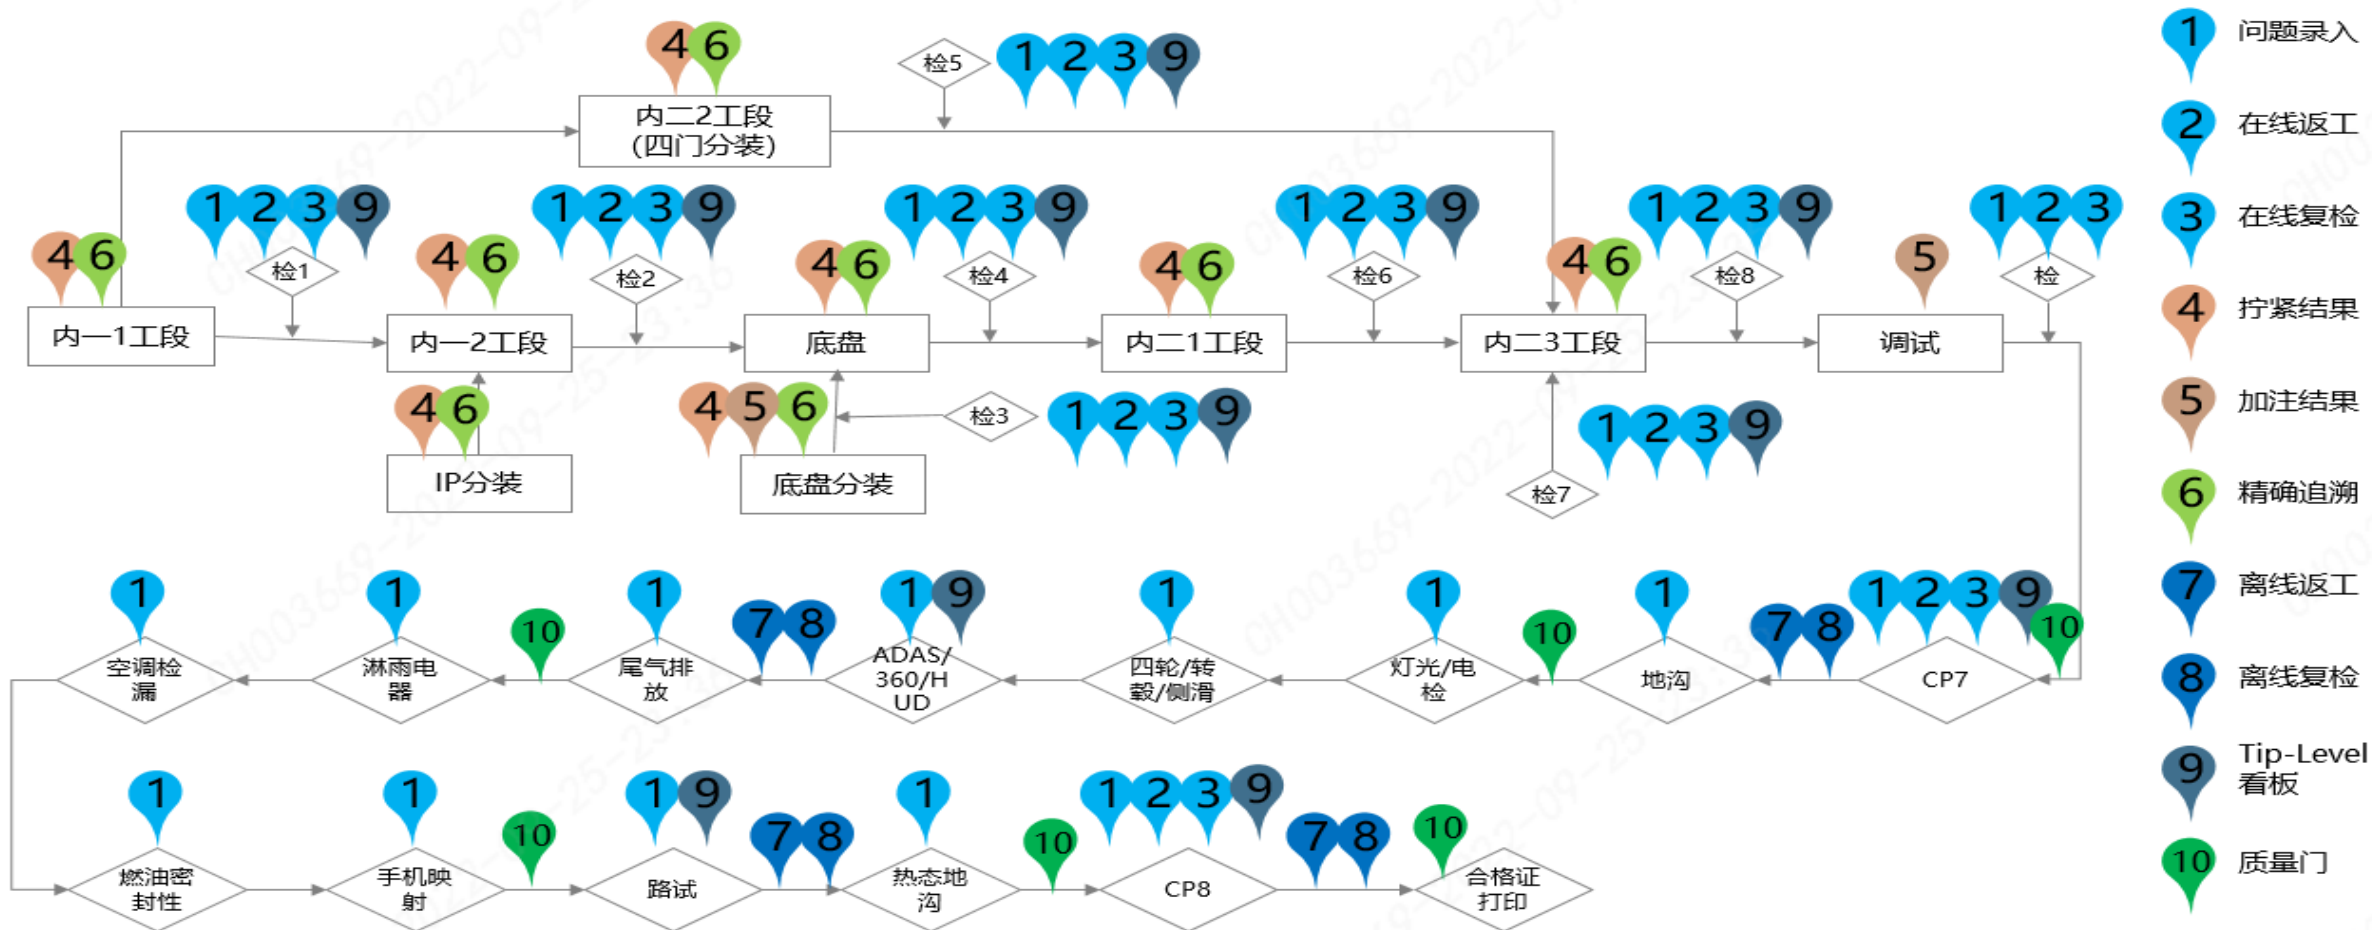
4 6
内二2工段
(四门分装)

检5
1 2 3 9

4 6
内一1工段

1 2 3 9
检1

4 6
内一2工段

4 6
IP分装

1 2 3 9
检2

4 6
底盘

4 5 6
底盘分装

检3
1 2 3 9

1 2 3 9
检4

4 6
内二1工段

1 2 3 9
检6

4 6
内二3工段

1 2 3 9
检7

1 2 3 9
检8

5
调试

1 2 3
检

1 问题录入
2 在线返工
3 在线复检
4 拧紧结果
5 加注结果
6 精确追溯
7 离线返工
8 离线复检
9 Tip-Level看板
10 质量门

1 2 3 9 10
CP7

7 8

1
地沟

10

1
灯光/电检

1
四轮/转毂/侧滑

1 9
ADAS/360/HUD

7 8

1
尾气排放

10

1
淋雨电器

1
空调检漏

1
燃油密封性

1
手机映射

10

1 9
路试

7 8

1
热态地沟

10

1 2 3 9
CP8

7 8

10
合格证打印